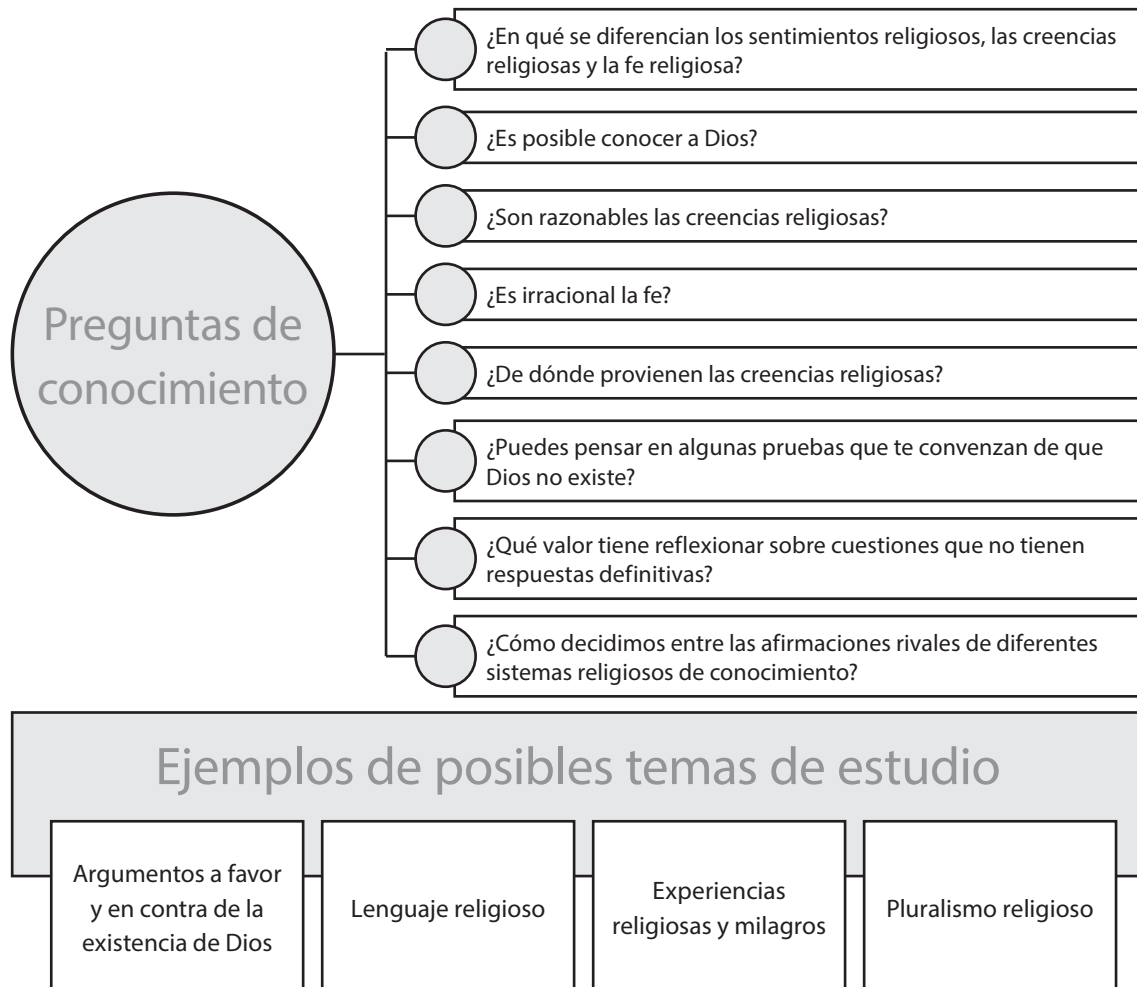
Preguntas de conocimiento

¿En qué se diferencian los sentimientos religiosos, las creencias religiosas y la fe religiosa?

¿Es posible conocer a Dios?

¿Son razonables las creencias religiosas?

¿Es irracional la fe?

¿De dónde provienen las creencias religiosas?

¿Puedes pensar en algunas pruebas que te convenzan de que Dios no existe?

¿Qué valor tiene reflexionar sobre cuestiones que no tienen respuestas definitivas?

¿Cómo decidimos entre las afirmaciones rivales de diferentes sistemas religiosos de conocimiento?

Ejemplos de posibles temas de estudio

Argumentos a favor y en contra de la existencia de Dios

Lenguaje religioso

Experiencias religiosas y milagros

Pluralismo religioso